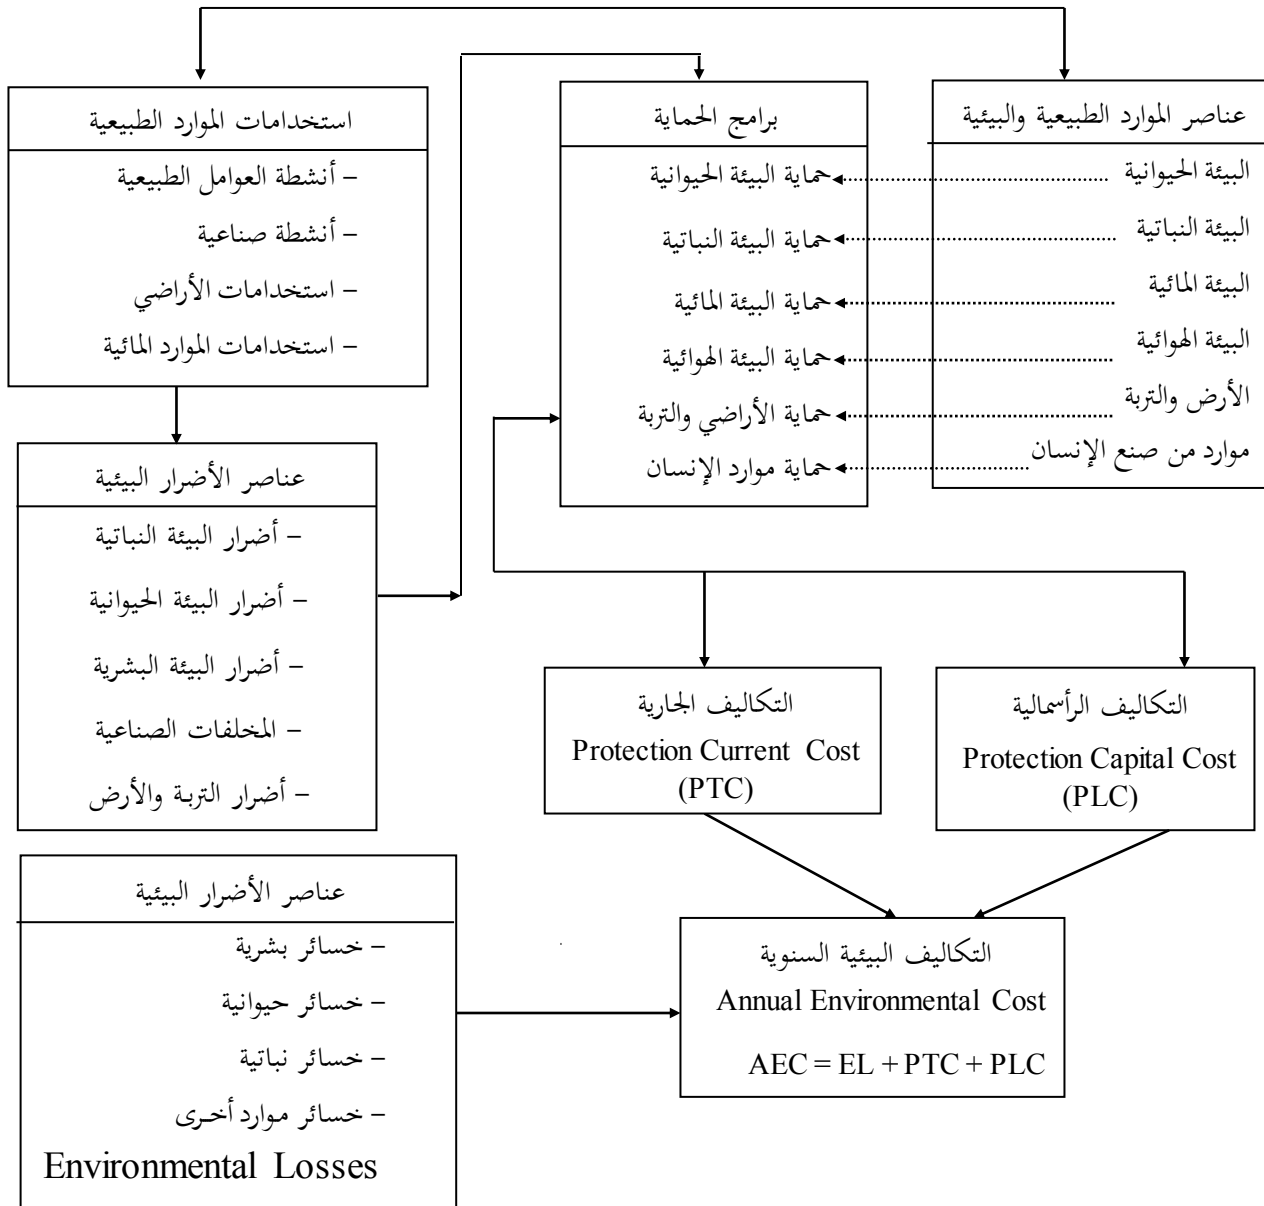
عناصر الموارد الطبيعية والبيئية

البيئة الحيوانية
البيئة النباتية
البيئة المائية
البيئة الهوائية
الأرض والتربة
موارد من صنع الإنسان

برامج الحماية

حماية البيئة الحيوانية
حماية البيئة النباتية
حماية البيئة المائية
حماية البيئة الهوائية
حماية الأراضي والتربة
حماية موارد الإنسان

استخدامات الموارد الطبيعية

– أنشطة العوامل الطبيعية
– أنشطة صناعية
– استخدامات الأراضي
– استخدامات الموارد المائية

عناصر الأضرار البيئية

– أضرار البيئة النباتية
– أضرار البيئة الحيوانية
– أضرار البيئة البشرية
– المخلفات الصناعية
– أضرار التربة والأرض

التكاليف الرأسمالية
Protection Capital Cost
(PLC)

التكاليف الجارية
Protection Current Cost
(PTC)

عناصر الأضرار البيئية

– خسائر بشرية
– خسائر حيوانية
– خسائر نباتية
– خسائر موارد أخرى
Environmental Losses

التكاليف البيئية السنوية
Annual Environmental Cost
AEC = EL + PTC + PLC